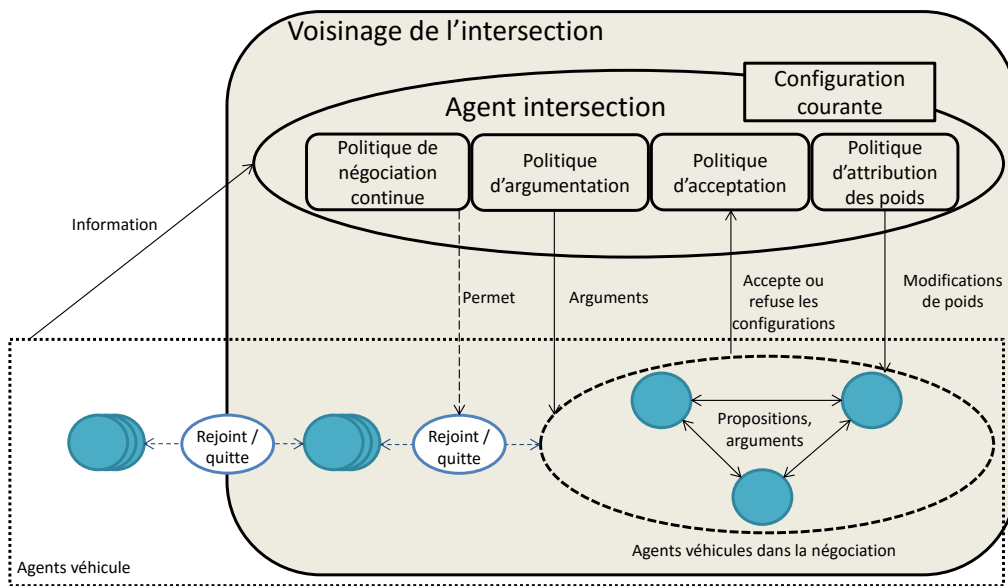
Voisinage de l’intersection

Configuration courante

Agent intersection

Politique de négociation continue

Politique d’argumentation

Politique d’acceptation

Politique d’attribution des poids

Information

Permet

Arguments

Accepte ou refuse les configurations

Modifications de poids

Rejoint / quitte

Rejoint / quitte

Propositions, arguments

Agents véhicules dans la négociation

Agents véhicule